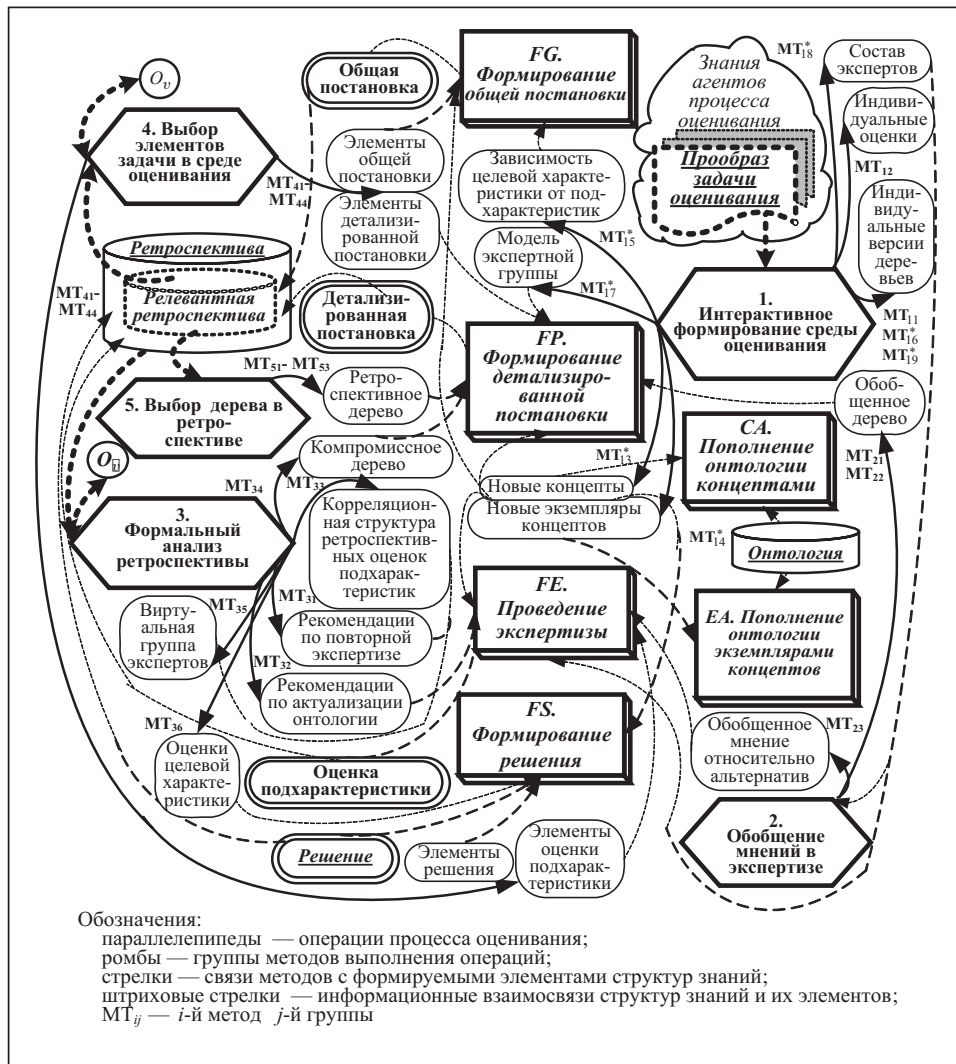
$O_v$

4. Выбор элементов задачи в среде оценивания

Общая постановка

FG. Формирование общей постановки

Знания агентов процесса оценивания

Прообраз задачи оценивания

$MT^*_{18}$

Состав экспертов

Индивидуальные оценки

$MT_{12}$

Индивидуальные версии деревьев

$MT_{41}$- $MT_{44}$

Элементы общей постановки

Элементы детализированной постановки

Зависимость целевой характеристики от подхарактеристик

$MT^*_{15}$

Модель экспертной группы

$MT^*_{17}$

Ретроспектива

Релевантная ретроспектива

$MT_{41}$- $MT_{44}$

Детализированная постановка

FP. Формирование детализированной постановки

1. Интерактивное формирование среды оценивания

$MT_{11}$
$MT^*_{16}$
$MT^*_{19}$

$MT_{51}$- $MT_{53}$

Ретроспективное дерево

5. Выбор дерева в ретроспективе

Обобщенное дерево

$O_{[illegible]}$

Компромиссное дерево

$MT^*_{13}$

CA. Пополнение онтологии концептами

$MT_{21}$
$MT_{22}$

$MT_{34}$

$MT_{33}$

Новые концепты

Новые экземпляры концептов

3. Формальный анализ ретроспективы

Корреляционная структура ретроспективных оценок подхарактеристик

$MT^*_{14}$

Онтология

$MT_{35}$

Виртуальная группа экспертов

$MT_{31}$

Рекомендации по повторной экспертизе

FE. Проведение экспертизы

EA. Пополнение онтологии экземплярами концептов

$MT_{32}$

Рекомендации по актуализации онтологии

$MT_{36}$

FS. Формирование решения

Обобщенное мнение относительно альтернатив

$MT_{23}$

Оценки целевой характеристики

Оценка подхарактеристики

2. Обобщение мнений в экспертизе

Решение

Элементы решения

Элементы оценки подхарактеристики

Обозначения:
параллелепипеды — операции процесса оценивания;
ромбы — группы методов выполнения операций;
стрелки — связи методов с формируемыми элементами структур знаний;
штриховые стрелки — информационные взаимосвязи структур знаний и их элементов;
$MT_{ij}$ — $i$-й метод $j$-й группы